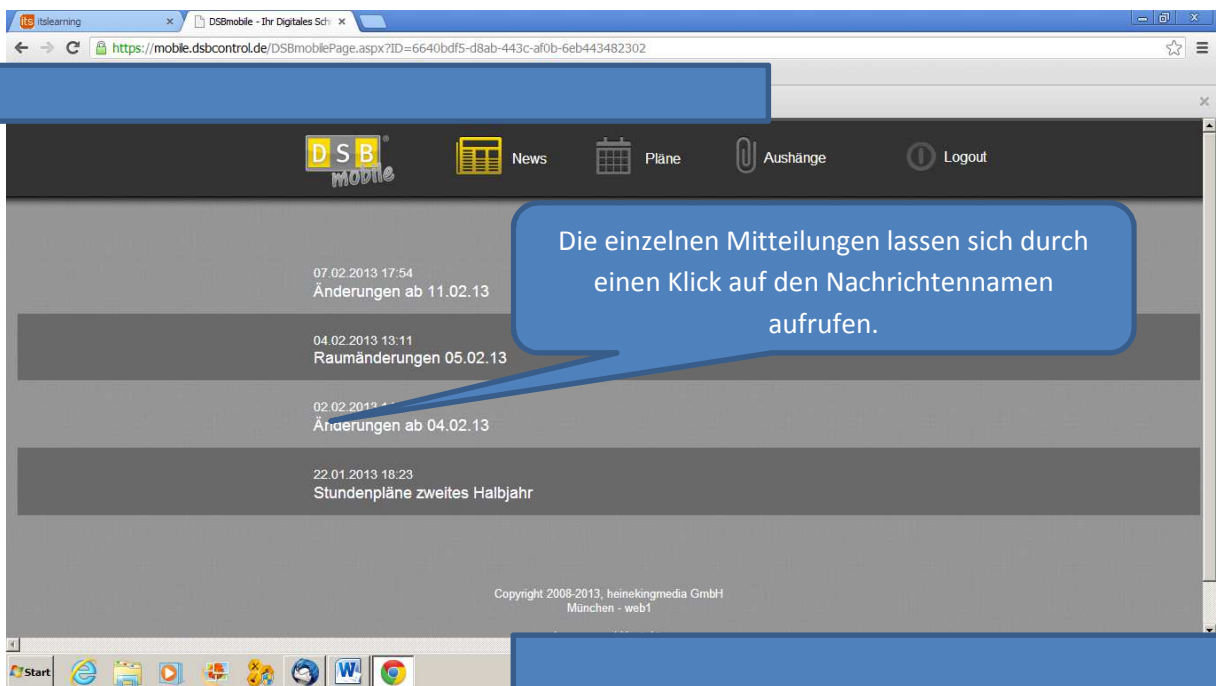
its itslearning ×

DSBmobile - Ihr Digitales Sch ×

https://mobile.dsbcontrol.de/DSBmobilePage.aspx?ID=6640bdf5-d8ab-443c-af0b-6eb443482302

D S B mobile

News

Pläne

Aushänge

Logout

Die einzelnen Mitteilungen lassen sich durch einen Klick auf den Nachrichtennamen aufrufen.

07.02.2013 17:54
Änderungen ab 11.02.13

04.02.2013 13:11
Raumänderungen 05.02.13

02.02.2013 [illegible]
Änderungen ab 04.02.13

22.01.2013 18:23
Stundenpläne zweites Halbjahr

Copyright 2008-2013, heinekingmedia GmbH
München - web1

Start